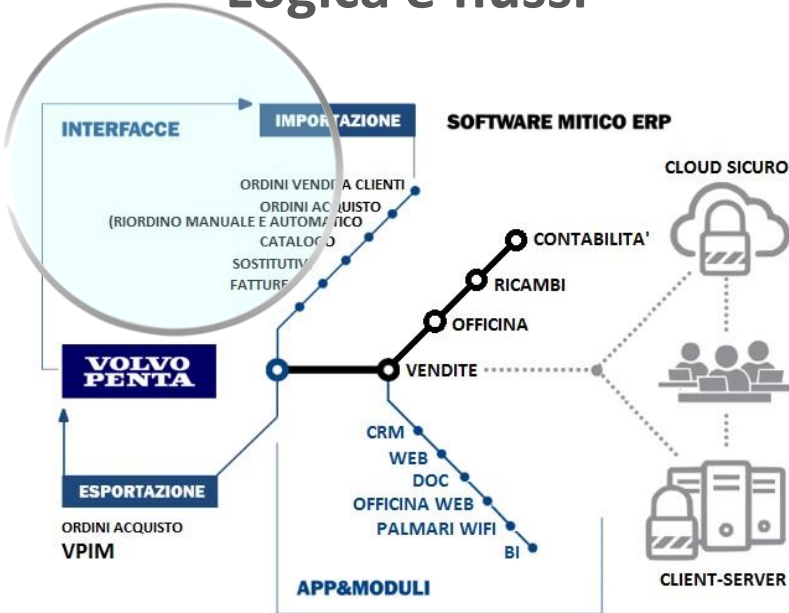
Logica e flussi

INTERFACCE

IMPORTAZIONE

SOFTWARE MITICO ERP

CLOUD SICURO

ORDINI VENDITA CLIENTI
ORDINI ACQUISTO
(RIORDINO MANUALE E AUTOMATICO
CATALOGO
SOSTITUTIVI
FATTURE

CONTABILITA'

RICAMBI

OFFICINA

VOLVO PENTA

VENDITE

CRM
WEB
DOC
OFFICINA WEB
PALMARI WIFI
BI

ESPORTAZIONE

ORDINI ACQUISTO
VPIM

APP&MODULI

CLIENT-SERVER